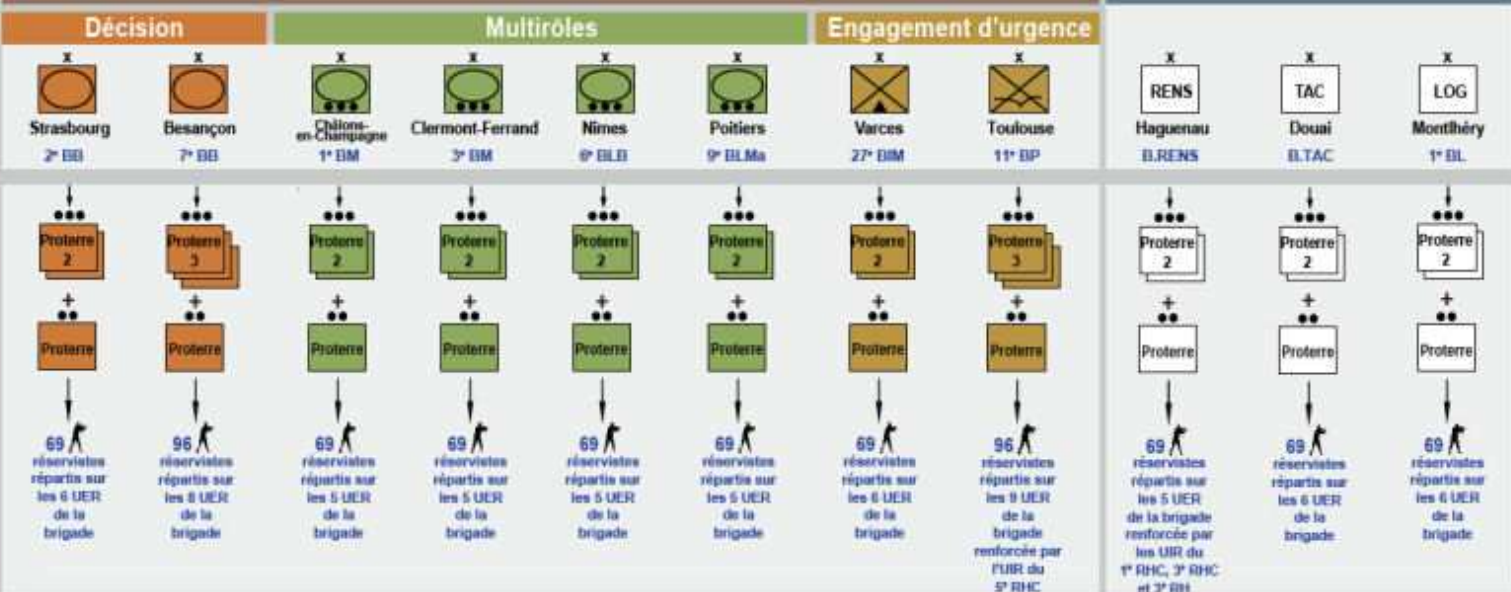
Décision

Multirôles

Engagement d'urgence

X

X

X

X

X

X

X

X

X

X

X

RENS

TAC

LOG

Strasbourg

Besançon

Châlons-en-Champagne

Clermont-Ferrand

Nîmes

Poitiers

Varces

Toulouse

Haguenau

Douai

Montlhéry

2e BB

7e BB

1e BM

3e BM

6e BLB

9e BLMa

27e BIM

11e BP

B.RENS

B.TAC

1e BL

Proterre 2

Proterre 3

Proterre 2

Proterre 2

Proterre 2

Proterre 2

Proterre 2

Proterre 3

Proterre 2

Proterre 2

Proterre 2

+

Proterre

69 réservistes répartis sur les 6 UER de la brigade

96 réservistes répartis sur les 8 UER de la brigade

69 réservistes répartis sur les 5 UER de la brigade

69 réservistes répartis sur les 5 UER de la brigade

69 réservistes répartis sur les 5 UER de la brigade

69 réservistes répartis sur les 5 UER de la brigade

69 réservistes répartis sur les 6 UER de la brigade

96 réservistes répartis sur les 9 UER de la brigade renforcée par l'UIR du 5e RHC

69 réservistes répartis sur les 5 UER de la brigade renforcée par les UIR du 1e RHC, 3e RHC et 2e RH

69 réservistes répartis sur les 6 UER de la brigade

69 réservistes répartis sur les 6 UER de la brigade